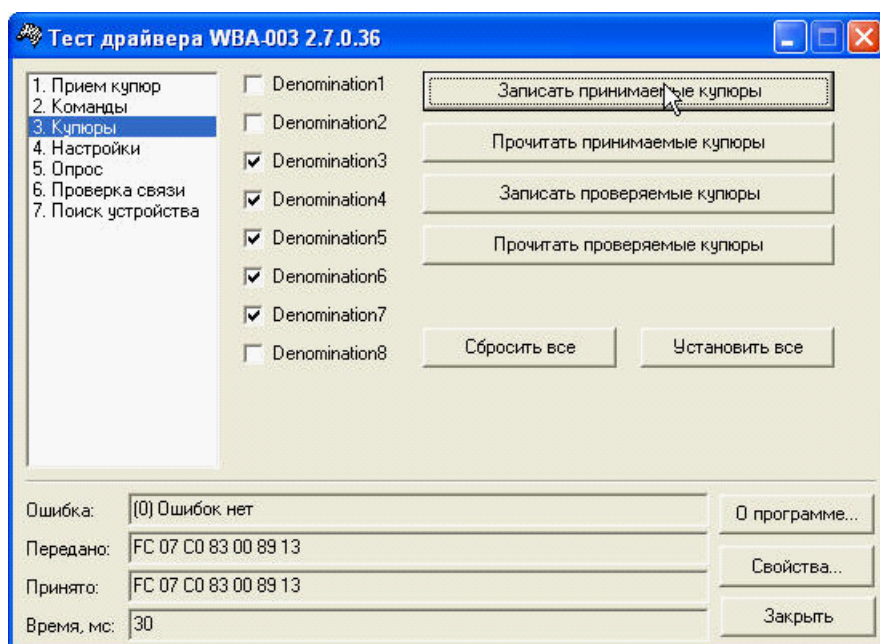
Тест драйвера WBA-003 2.7.0.36

1. Прием купюр
2. Команды
3. Купюры
4. Настройки
5. Опрос
6. Проверка связи
7. Поиск устройства

Denomination1
Denomination2
Denomination3
Denomination4
Denomination5
Denomination6
Denomination7
Denomination8

Записать принимаемые купюры
Прочитать принимаемые купюры
Записать проверяемые купюры
Прочитать проверяемые купюры
Сбросить все
Установить все

Ошибка: (0) Ошибок нет
Передано: FC 07 C0 83 00 89 13
Принято: FC 07 C0 83 00 89 13
Время, мс: 30

О программе...
Свойства...
Закрыть